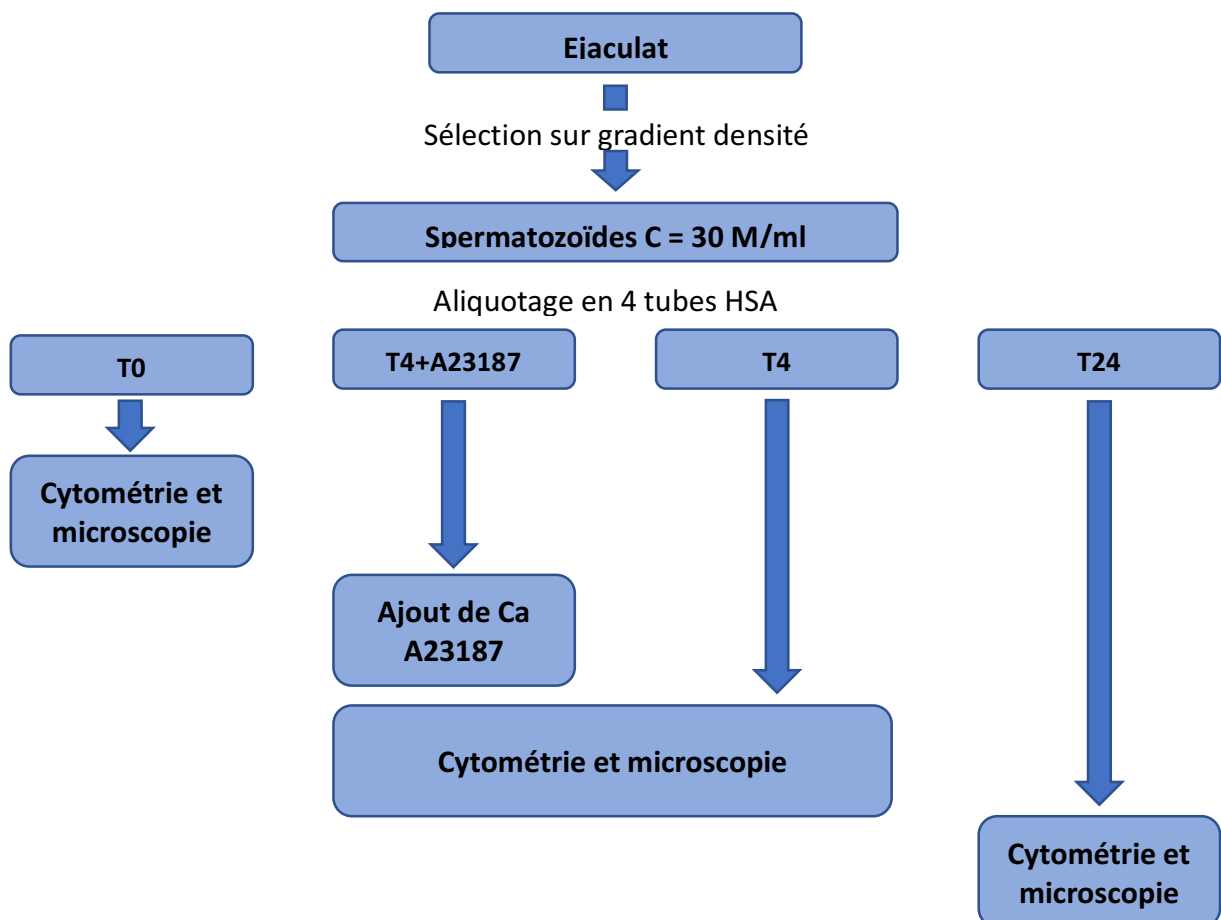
Ejaculat

Sélection sur gradient densité

Spermatozoïdes C = 30 M/ml

Aliquotage en 4 tubes HSA

T0

T4+A23187

T4

T24

Cytométrie et microscopie

Ajout de Ca A23187

Cytométrie et microscopie

Cytométrie et microscopie